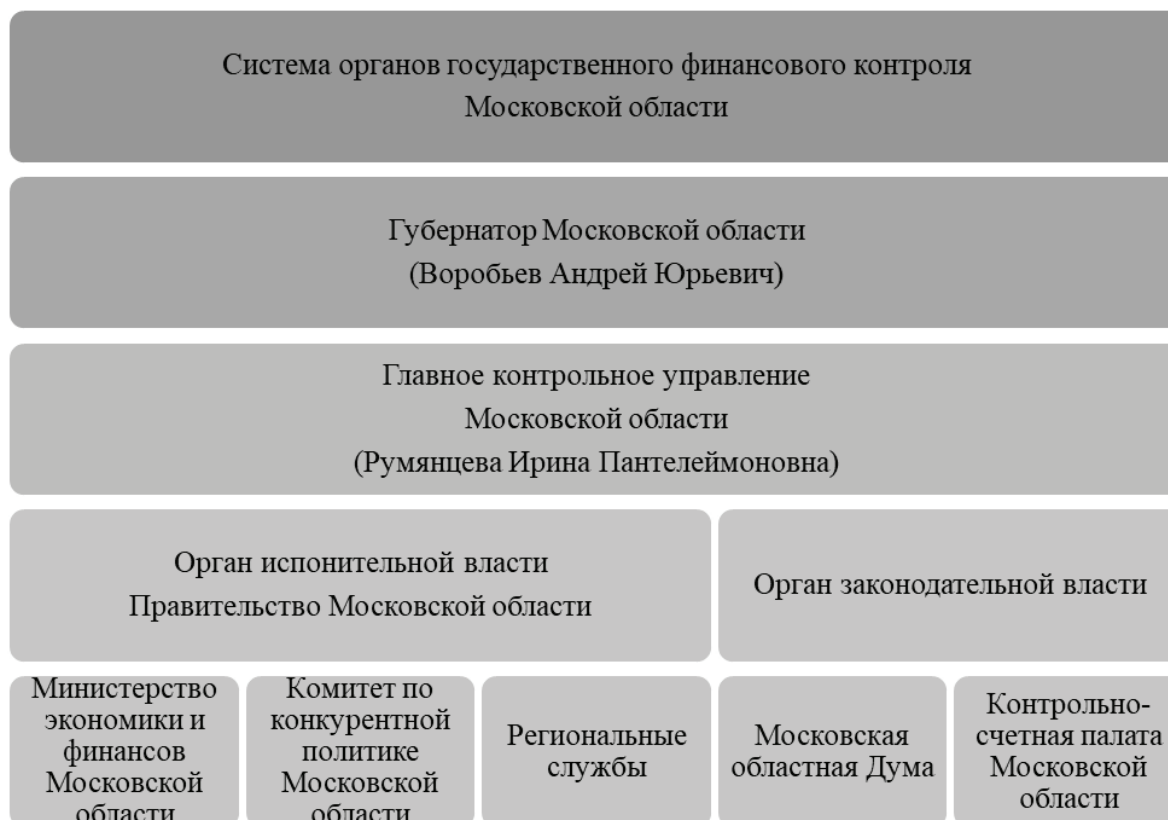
Система органов государственного финансового контроля Московской области

Губернатор Московской области (Воробьев Андрей Юрьевич)

Главное контрольное управление Московской области (Румянцева Ирина Пантелеймоновна)

Орган испонительной власти Правительство Московской области

Орган законодательной власти

Министерство экономики и финансов Московской области

Комитет по конкурентной политике Московской области

Региональные службы

Московская областная Дума

Контрольно-счетная палата Московской области